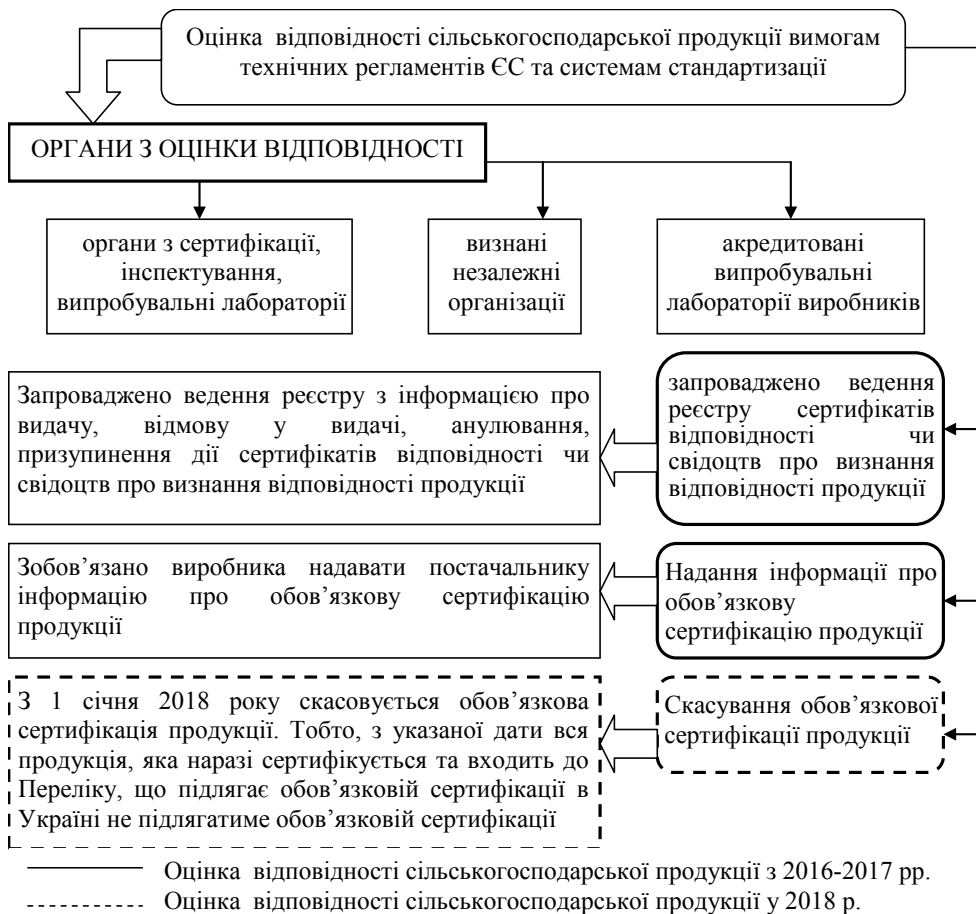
Оцінка відповідності сільськогосподарської продукції вимогам технічних регламентів ЄС та системам стандартизації

ОРГАНИ З ОЦІНКИ ВІДПОВІДНОСТІ

органи з сертифікації, інспектування, випробувальні лабораторії

визнані незалежні організації

акредитовані випробувальні лабораторії виробників

Запроваджено ведення реєстру з інформацією про видачу, відмову у видачі, анулювання, призупинення дії сертифікатів відповідності чи свідоцтв про визнання відповідності продукції

запроваджено ведення реєстру сертифікатів відповідності чи свідоцтв про визнання відповідності продукції

Зобов'язано виробника надавати постачальнику інформацію про обов'язкову сертифікацію продукції

Надання інформації про обов'язкову сертифікацію продукції

З 1 січня 2018 року скасовується обов'язкова сертифікація продукції. Тобто, з указаної дати вся продукція, яка наразі сертифікується та входить до Переліку, що підлягає обов'язковій сертифікації в Україні не підлягатиме обов'язковій сертифікації

Скасування обов'язкової сертифікації продукції

Оцінка відповідності сільськогосподарської продукції з 2016-2017 рр.

Оцінка відповідності сільськогосподарської продукції у 2018 р.